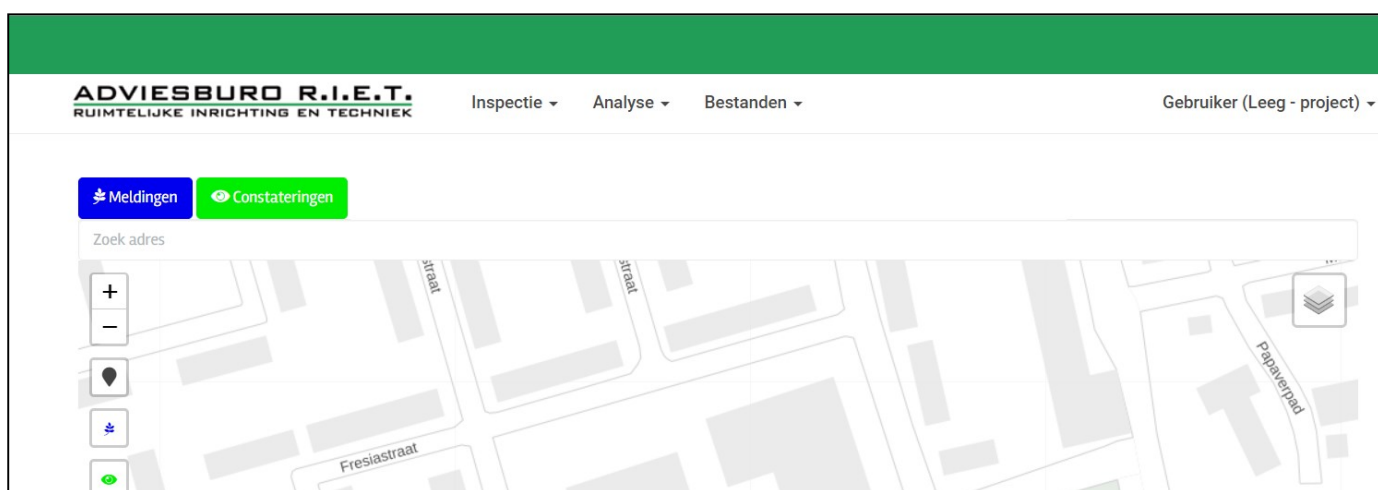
ADVIESBURO R.I.E.T.
RUIMTELIJKE INRICHTING EN TECHNIEK

Inspectie ▾ Analyse ▾ Bestanden ▾

Gebruiker (Leeg - project) ▾

Meldingen Constateringen

Zoek adres

+
−

straat

straat

Papaverpad

Fresiastraat